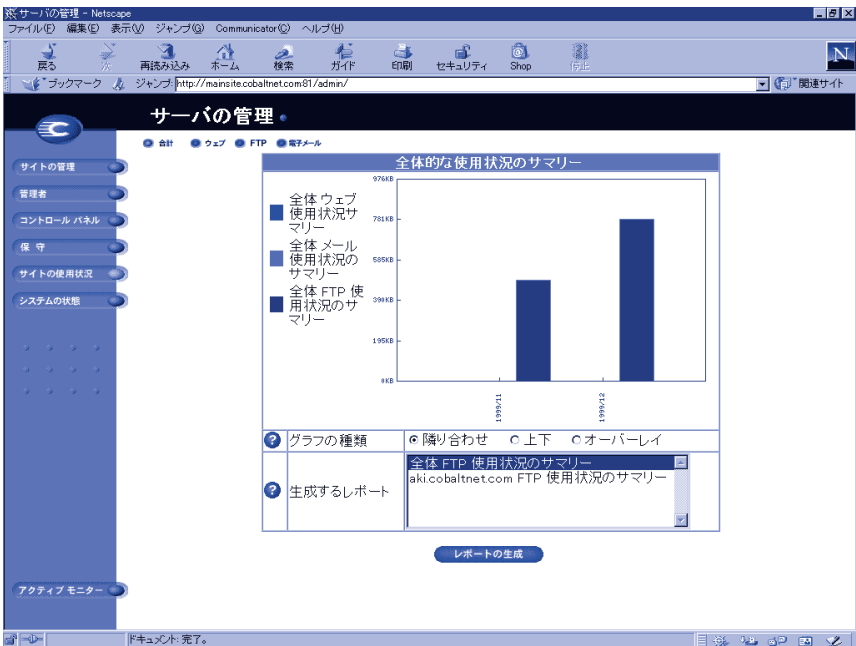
サーバの管理 - Netscape

ファイル(F) 編集(E) 表示(V) ジャンプ(G) Communicator(C) ヘルプ(H)

戻る 次 再読み込み ホーム 検索 ガイド 印刷 セキュリティ Shop 停止

ブックマーク ジャンプ: http://mainsite.cobaltnet.com:81/admin/ 関連サイト

サーバの管理

合計 ウェブ FTP 電子メール

サイトの管理
管理者
コントロール パネル
保守
サイトの使用状況
システムの状態

全体的な使用状況のサマリー

全体 ウェブ使用状況サマリー
全体 メール使用状況のサマリー
全体 FTP 使用状況のサマリー

976KB
781KB
585KB
390KB
195KB
0KB

1999/11
1999/12

グラフの種類 隣り合わせ 上下 オーバーレイ

生成するレポート
全体 FTP 使用状況のサマリー
aki.cobaltnet.com FTP 使用状況のサマリー

レポートの生成

アクティブ モニター

ドキュメント: 完了。